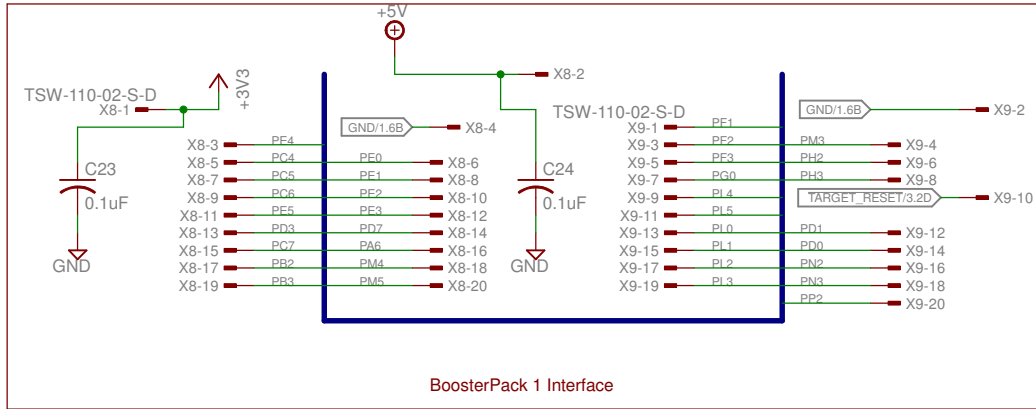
+5V

X8-2

TSW-110-02-S-D
X8-1

+3V3

C23
0.1uF
GND

GND/1.6B
X8-4

X8-3 PF4
X8-5 PC4 PE0 X8-6
X8-7 PC5 PE1 X8-8
X8-9 PC6 PE2 X8-10
X8-11 PE5 PE3 X8-12
X8-13 PD3 PD7 X8-14
X8-15 PC7 PA6 X8-16
X8-17 PB2 PM4 X8-18
X8-19 PB3 PM5 X8-20

C24
0.1uF
GND

TSW-110-02-S-D

GND/1.6B
X9-2

X9-1 PF1
X9-3 PF2 PM3 X9-4
X9-5 PF3 PH2 X9-6
X9-7 PG0 PH3 X9-8
X9-9 PL4
TARGET_RESET/3.2D
X9-10
X9-11 PL5
X9-13 PL0 PD1 X9-12
X9-15 PL1 PD0 X9-14
X9-17 PL2 PN2 X9-16
X9-19 PL3 PN3 X9-18
PP2 X9-20

BoosterPack 1 Interface